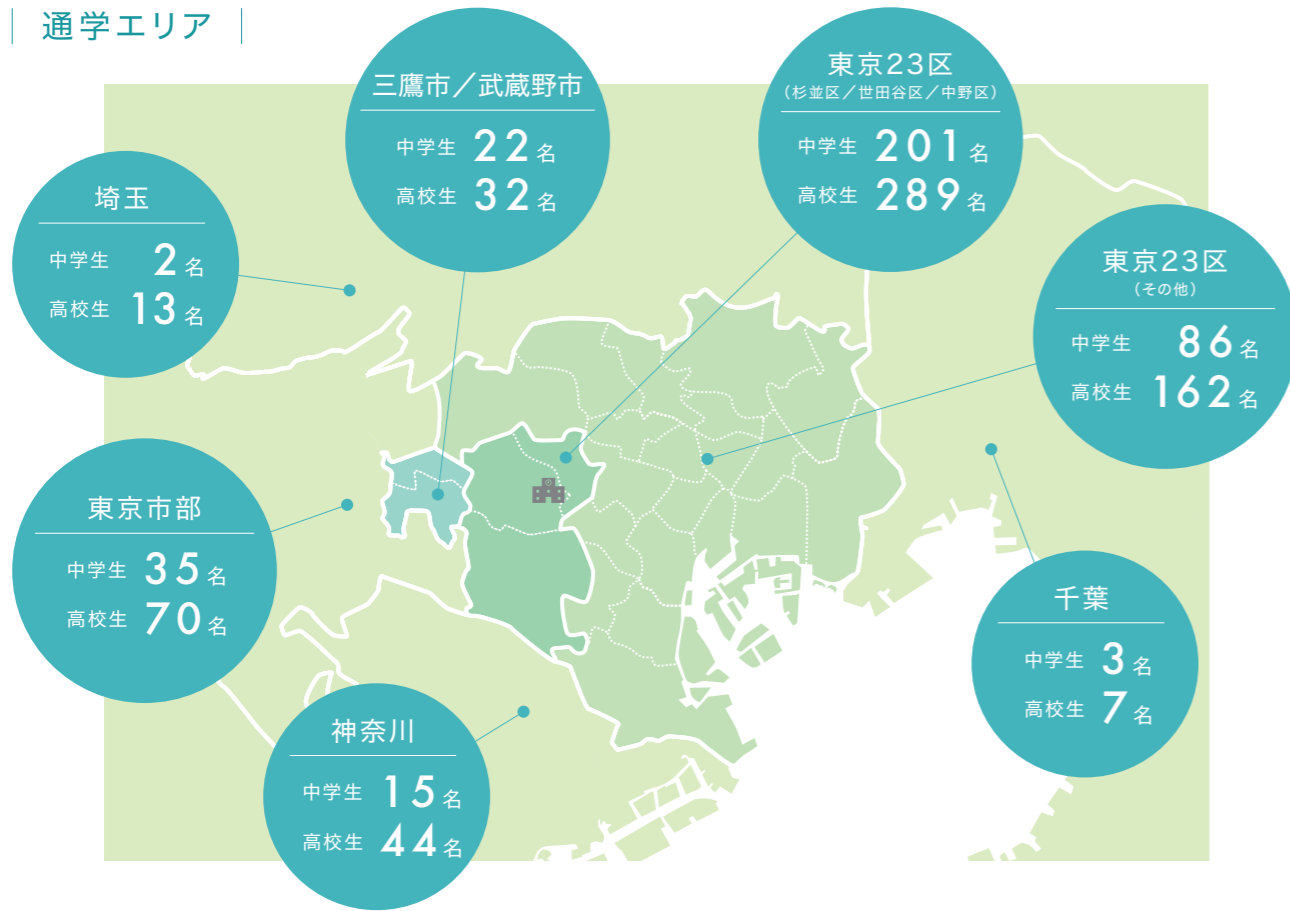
通学エリア

三鷹市／武蔵野市
中学生 22 名
高校生 32 名

東京23区
（杉並区／世田谷区／中野区）
中学生 201 名
高校生 289 名

埼玉
中学生 2 名
高校生 13 名

東京23区
（その他）
中学生 86 名
高校生 162 名

東京市部
中学生 35 名
高校生 70 名

千葉
中学生 3 名
高校生 7 名

神奈川
中学生 15 名
高校生 44 名